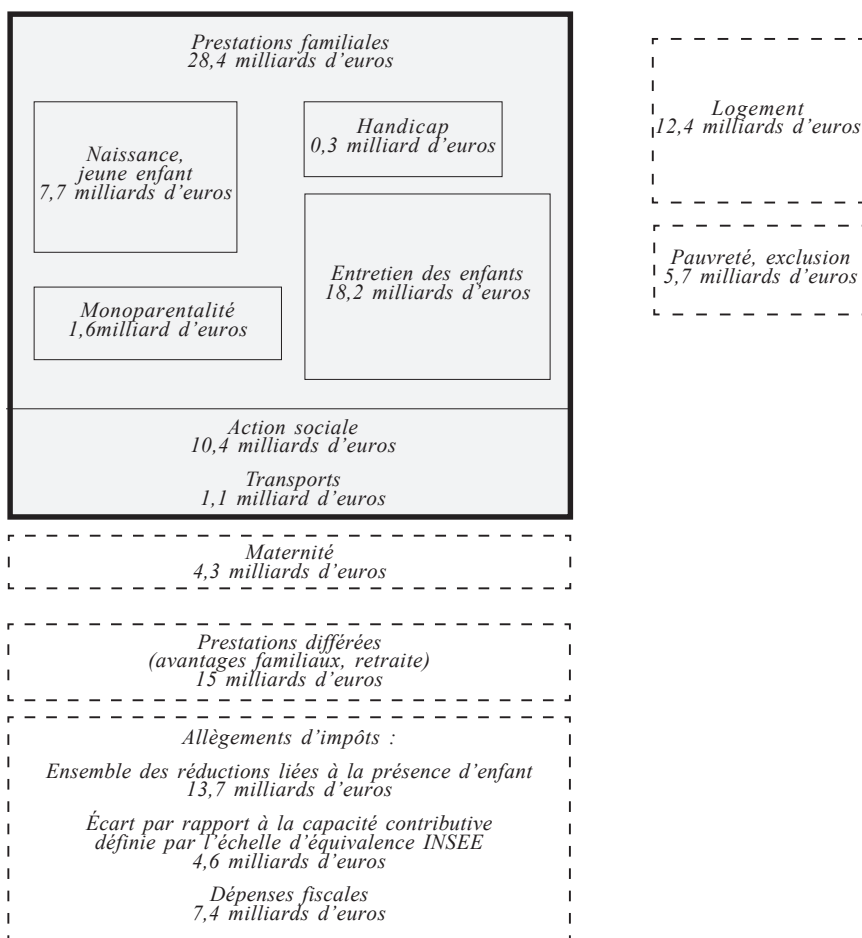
Prestations familiales
28,4 milliards d'euros

Naissance, jeune enfant
7,7 milliards d'euros

Handicap
0,3 milliard d'euros

Entretien des enfants
18,2 milliards d'euros

Monoparentalité
1,6milliard d'euros

Action sociale
10,4 milliards d'euros

Transports
1,1 milliard d'euros

Logement
12,4 milliards d'euros

Pauvreté, exclusion
5,7 milliards d'euros

Maternité
4,3 milliards d'euros

Prestations différées
(avantages familiaux, retraite)
15 milliards d'euros

Allègements d'impôts :

Ensemble des réductions liées à la présence d'enfant
13,7 milliards d'euros

Écart par rapport à la capacité contributive définie par l'échelle d'équivalence INSEE
4,6 milliards d'euros

Dépenses fiscales
7,4 milliards d'euros